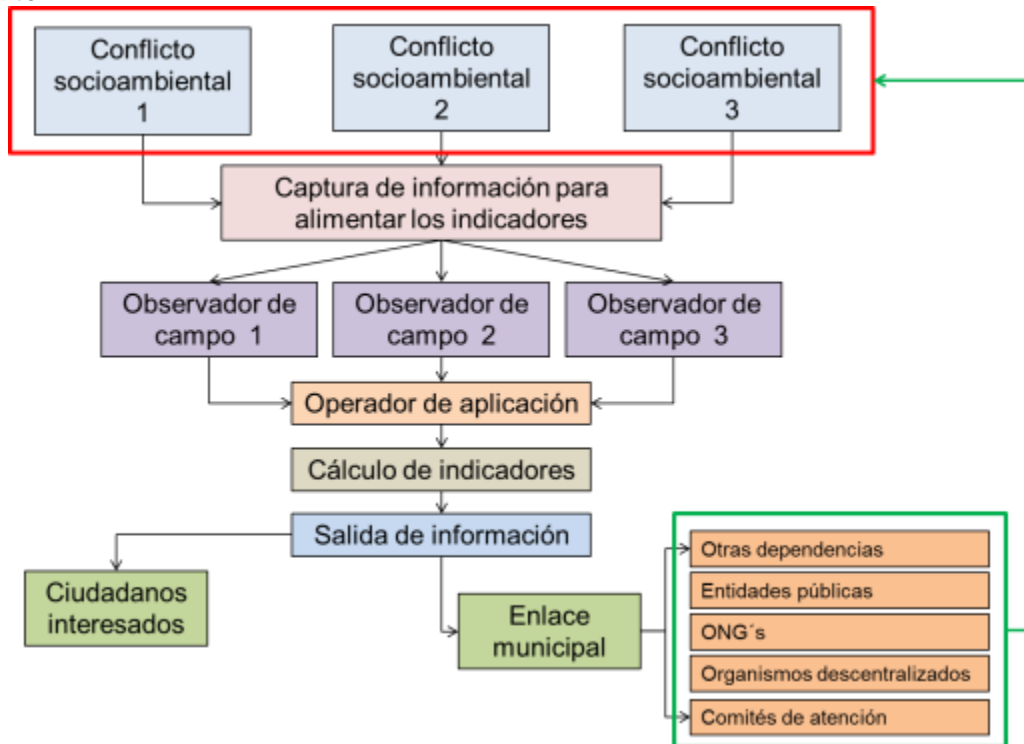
Conflicto socioambiental 1

Conflicto socioambiental 2

Conflicto socioambiental 3

Captura de información para alimentar los indicadores

Observador de campo 1

Observador de campo 2

Observador de campo 3

Operador de aplicación

Cálculo de indicadores

Salida de información

Ciudadanos interesados

Enlace municipal

Otras dependencias

Entidades públicas

ONG´s

Organismos descentralizados

Comités de atención